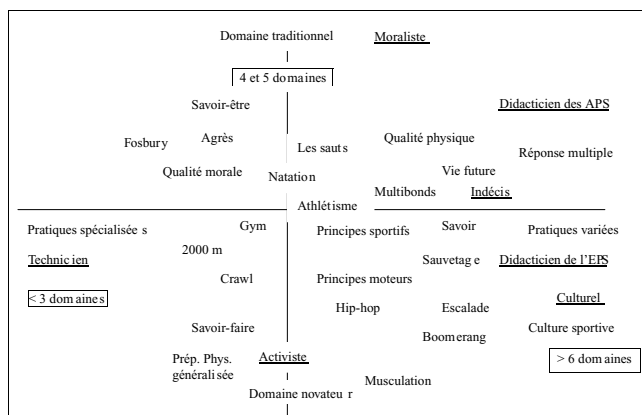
Domaine traditionnel

Moraliste

4 et 5 domaines

Savoir-être

Didacticien des APS

Fosbury

Agrès

Les sauts

Qualité physique

Réponse multiple

Qualité morale

Natation

Vie future

Multibonds

Indécis

Athlétisme

Pratiques spécialisées

Gym

Principes sportifs

Savoir

Pratiques variées

2000 m

Technicien

Sauvetage

Didacticien de l'EPS

Crawl

Principes moteurs

< 3 domaines

Culturel

Hip-hop

Escalade

Savoir-faire

Culture sportive

Boomerang

Prép. Phys. généralisée

Activiste

> 6 domaines

Musculation

Domaine novateur